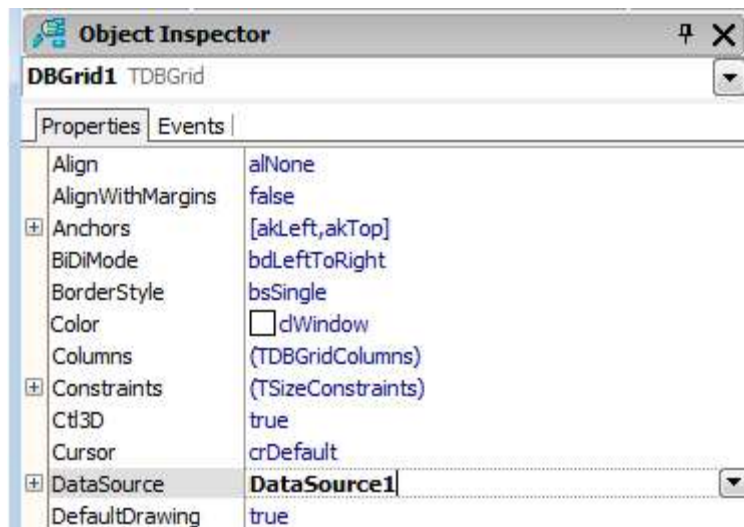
Object Inspector

DBGrid1 TDBGrid

Properties | Events

| | |
|---|---|
| Align | alNone |
| AlignWithMargins | false |
| Anchors | [akLeft,akTop] |
| BiDiMode | bdLeftToRight |
| BorderStyle | bsSingle |
| Color | clWindow |
| Columns | (TDBGridColumns) |
| Constraints | (TSizeConstraints) |
| Ctl3D | true |
| Cursor | crDefault |
| DataSource | DataSource1 |
| DefaultDrawing | true |